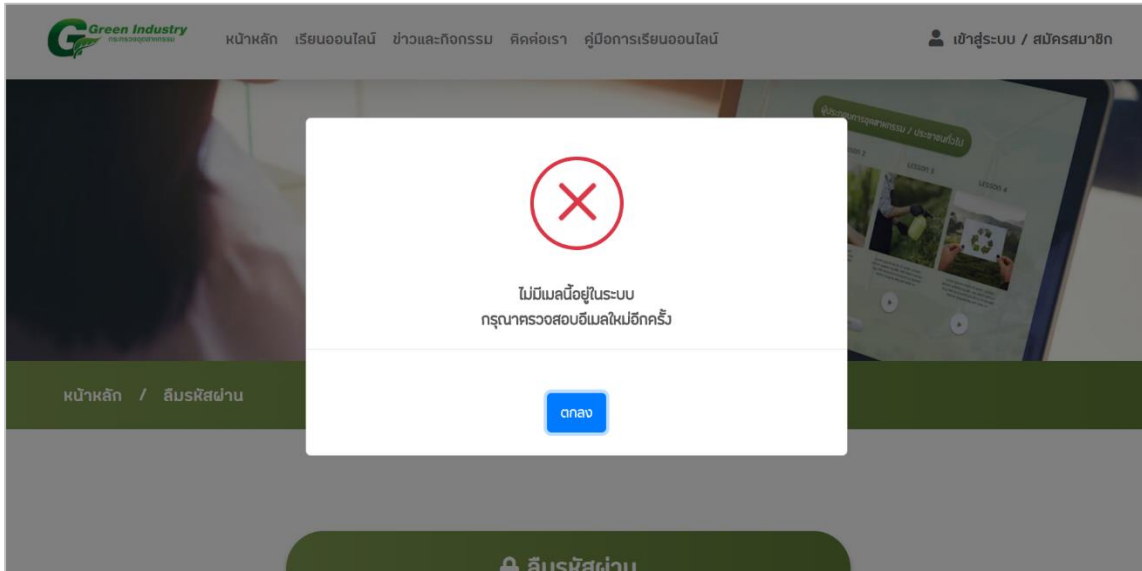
Green Industry
กระทรวงอุตสาหกรรม

หน้าหลัก เรียนออนไลน์ ข่าวและกิจกรรม ติดต่อเรา คู่มือการเรียนออนไลน์

เข้าสู่ระบบ / สมัครสมาชิก

ผู้ประกอบการอุตสาหกรรม / ประชาชนทั่วไป

Lesson 2 Lesson 3 Lesson 4

ไม่มีเมลนี้อยู่ในระบบ
กรุณาตรวจสอบอีเมลใหม่อีกครั้ง

ตกลง

หน้าหลัก / ลืมรหัสผ่าน

ลืมรหัสผ่าน